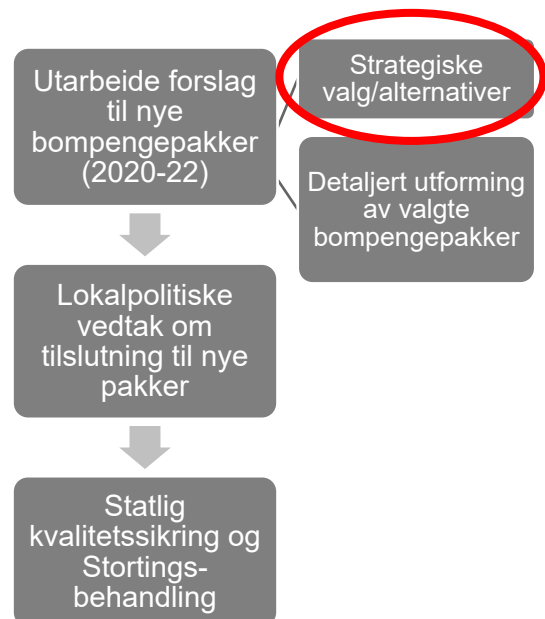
Utarbeide forslag til nye bompengepakker (2020-22)

Strategiske valg/alternativer

Detaljert utforming av valgte bompengepakker

Lokalpolitiske vedtak om tilslutning til nye pakker

Statlig kvalitetssikring og Stortings-behandling